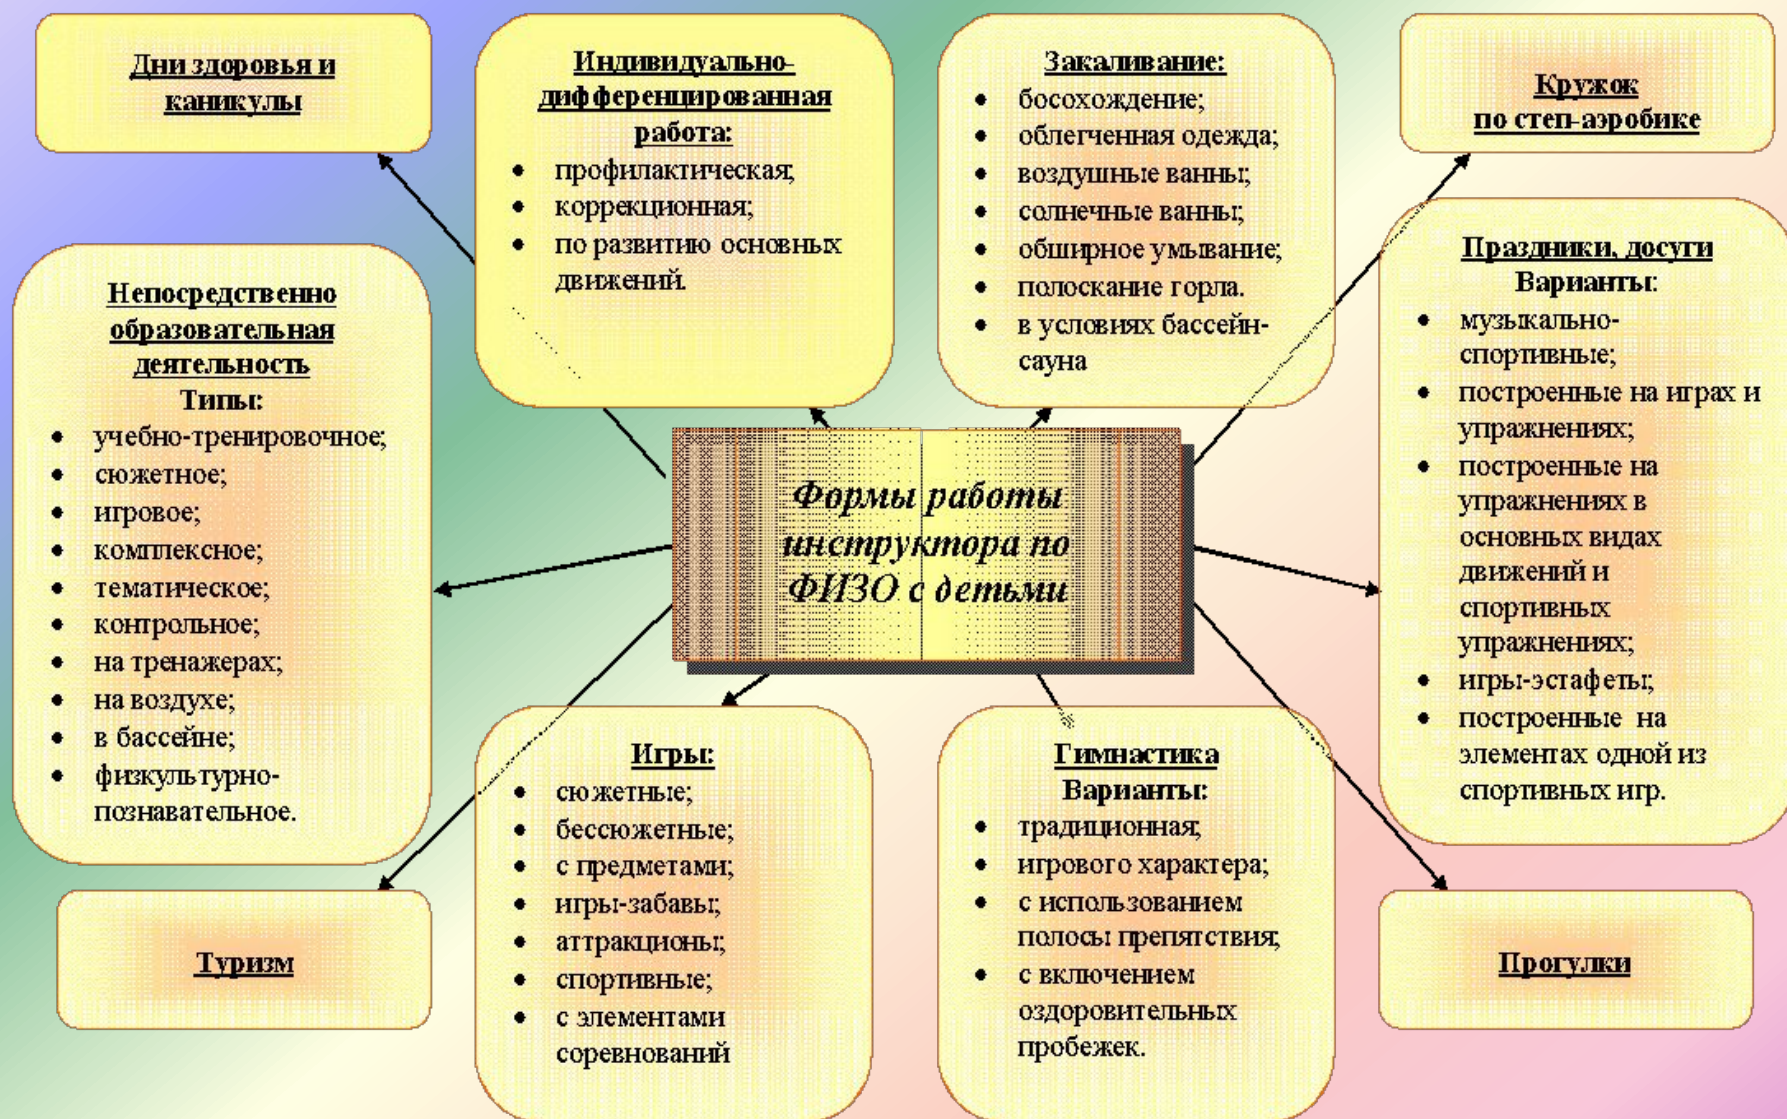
Дни здоровья и каникулы

Индивидуально-дифференцированная работа:
- профилактическая;
- коррекционная;
- по развитию основных движений.

Закаливание:
- босохождение;
- облегченная одежда;
- воздушные ванны;
- солнечные ванны;
- обширное умывание;
- полоскание горла.
- в условиях бассейн-сауна

Кружок по степ-аэробике

Непосредственно образовательная деятельность
Типы:
- учебно-тренировочное;
- сюжетное;
- игровое;
- комплексное;
- тематическое;
- контрольное;
- на тренажерах;
- на воздухе;
- в бассейне;
- физкультурно-познавательное.

Формы работы инструктора по ФИЗО с детьми

Праздники, досуги
Варианты:
- музыкально-спортивные;
- построенные на играх и упражнениях;
- построенные на упражнениях в основных видах движений и спортивных упражнениях;
- игры-эстафеты;
- построенные на элементах одной из спортивных игр.

Туризм

Игры:
- сюжетные;
- бессюжетные;
- с предметами;
- игры-забавы;
- аттракционы;
- спортивные;
- с элементами соревнований

Гимнастика
Варианты:
- традиционная;
- игрового характера;
- с использованием полосы препятствия;
- с включением оздоровительных пробежек.

Прогулки